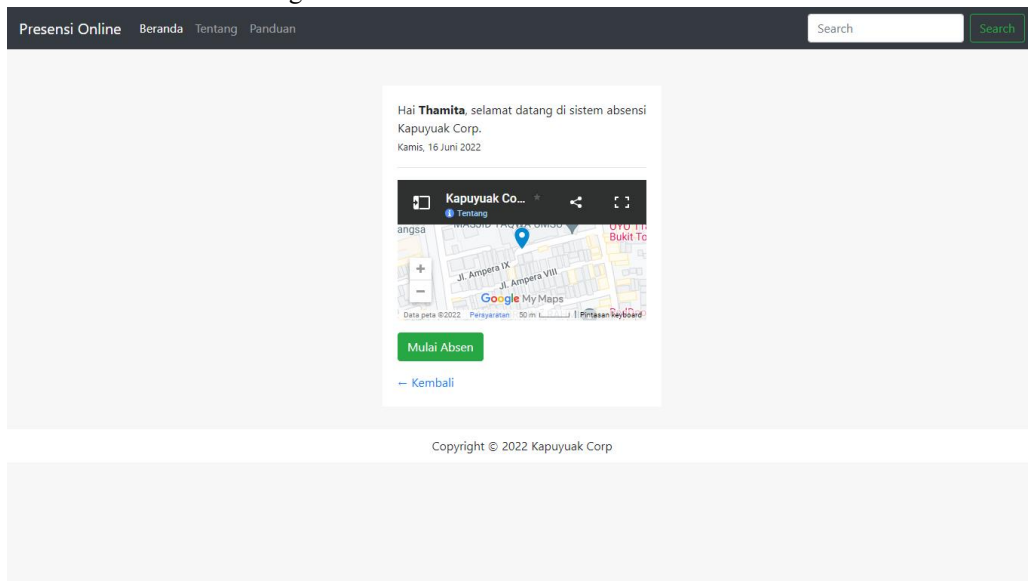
Presensi Online Beranda Tentang Panduan

Search Search

Hai **Thamita**, selamat datang di sistem absensi Kapuyuak Corp.

Kamis, 16 Juni 2022

Kapuyuak Co...
Tentang

angsa
MASJID TAQWA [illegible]
Bukit To
Jl. Ampera IX
Jl. Ampera VIII
Google My Maps
Data peta ©2022 Persyaratan 50 m Pintasan keyboard

Mulai Absen

← Kembali

Copyright © 2022 Kapuyuak Corp